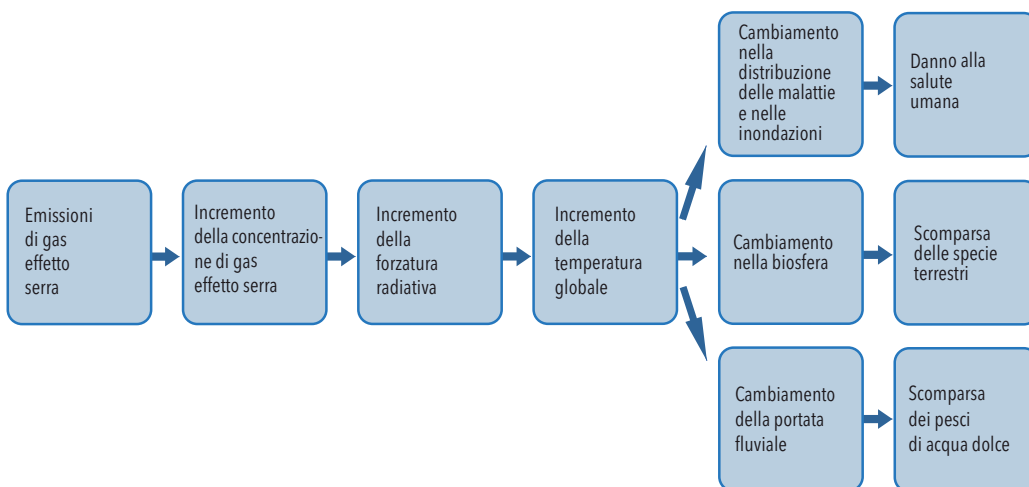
Emissioni di gas effetto serra

Incremento della concentrazione di gas effetto serra

Incremento della forzatura radiativa

Incremento della temperatura globale

Cambiamento nella distribuzione delle malattie e nelle inondazioni

Danno alla salute umana

Cambiamento nella biosfera

Scomparsa delle specie terrestri

Cambiamento della portata fluviale

Scomparsa dei pesci di acqua dolce